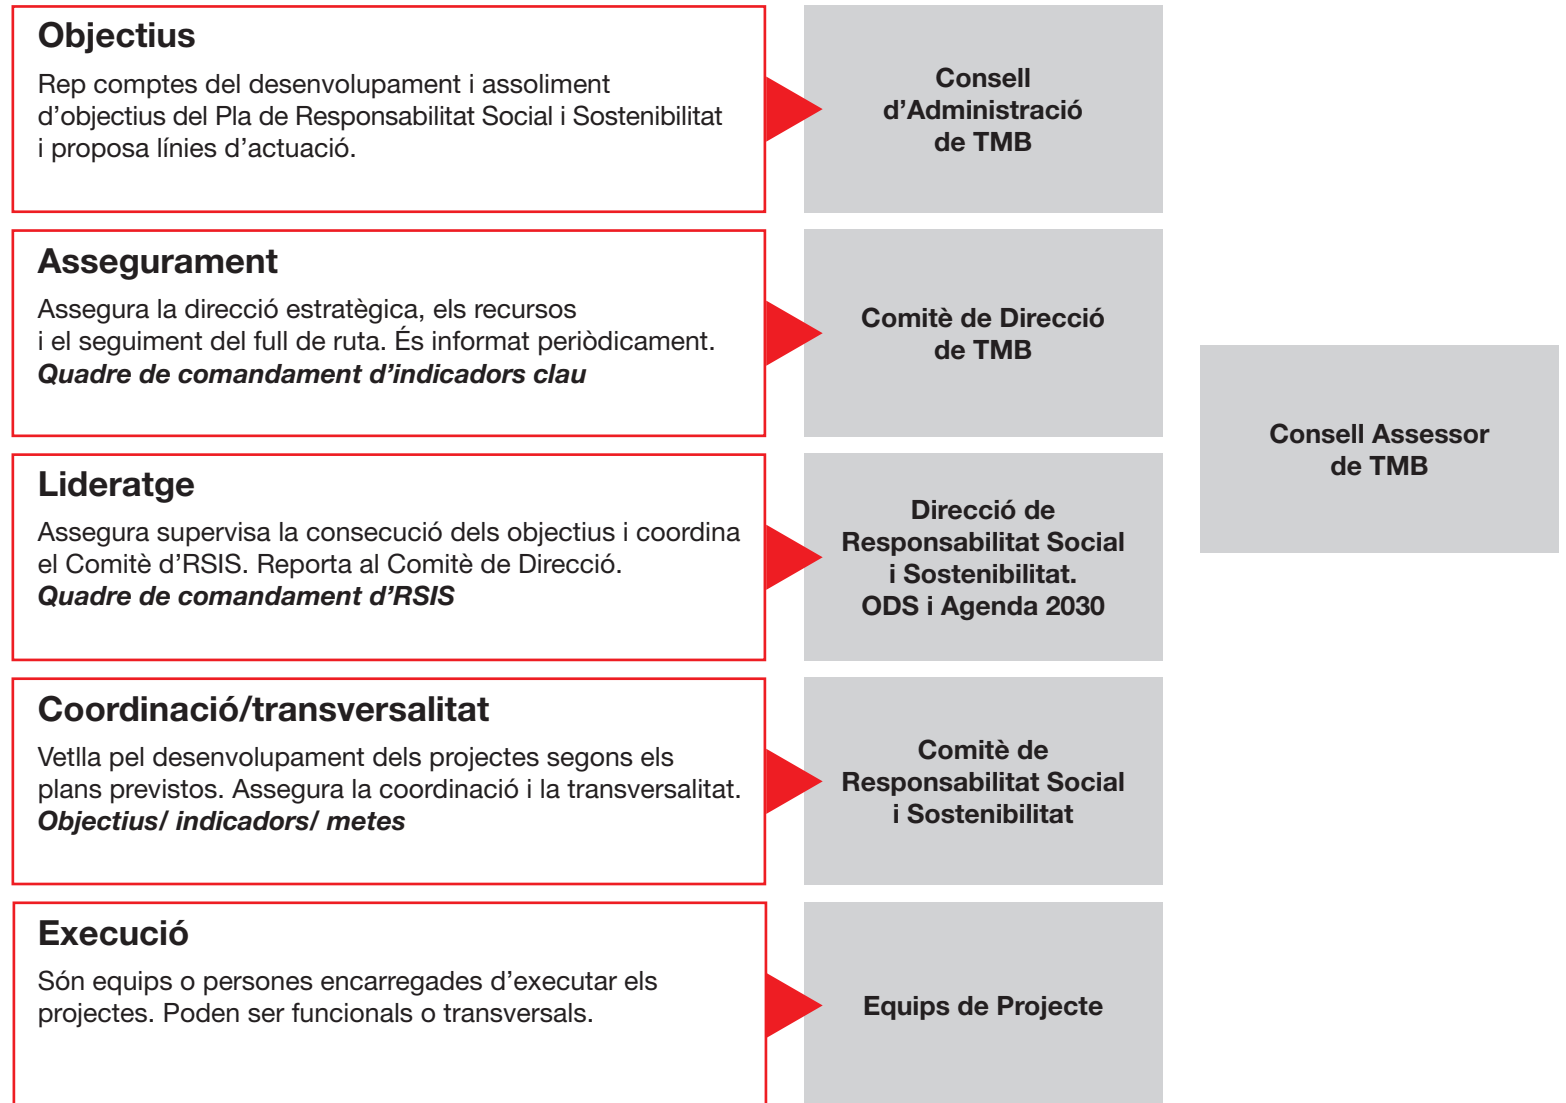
Objectius
Rep comptes del desenvolupament i assoliment d'objectius del Pla de Responsabilitat Social i Sostenibilitat i proposa línies d'actuació.

Consell d'Administració de TMB

Assegurament
Assegura la direcció estratègica, els recursos i el seguiment del full de ruta. És informat periòdicament.
*Quadre de comandament d'indicadors clau*

Comitè de Direcció de TMB

Consell Assessor de TMB

Lideratge
Assegura supervisa la consecució dels objectius i coordina el Comitè d'RSIS. Reporta al Comitè de Direcció.
*Quadre de comandament d'RSIS*

Direcció de Responsabilitat Social i Sostenibilitat. ODS i Agenda 2030

Coordinació/transversalitat
Vetlla pel desenvolupament dels projectes segons els plans previstos. Assegura la coordinació i la transversalitat.
*Objectius/ indicadors/ metes*

Comitè de Responsabilitat Social i Sostenibilitat

Execució
Són equips o persones encarregades d'executar els projectes. Poden ser funcionals o transversals.

Equips de Projecte